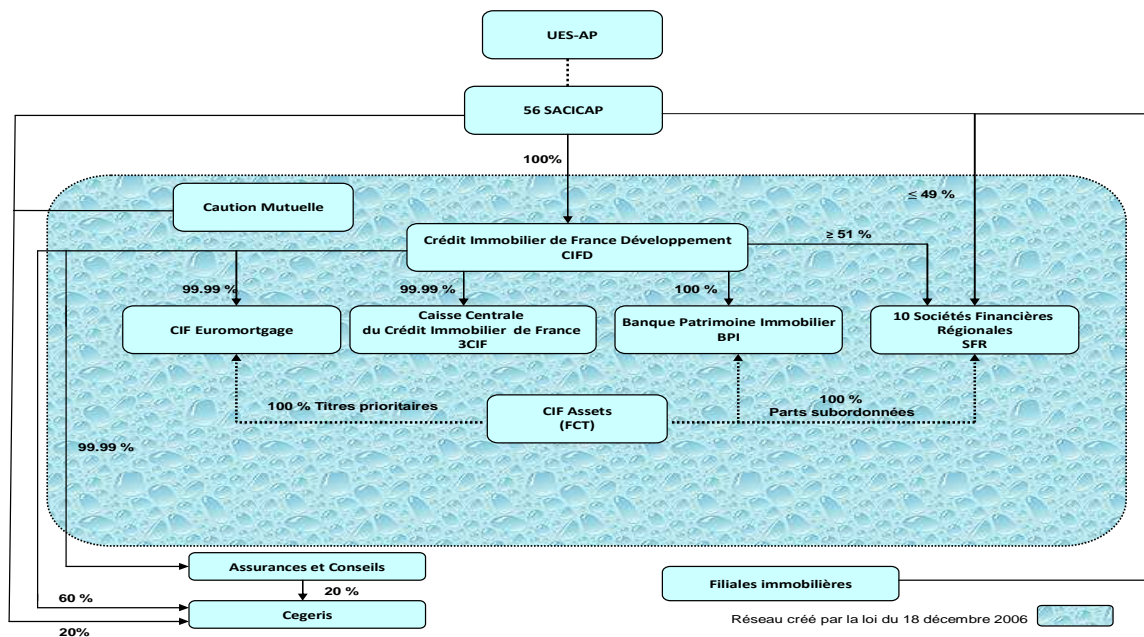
UES-AP

56 SACICAP

100%

Caution Mutuelle

≤ 49 %

Crédit Immobilier de France Développement
CIFD

≥ 51 %

99.99 %

99.99 %

100 %

CIF Euromortgage

Caisse Centrale du Crédit Immobilier de France 3CIF

Banque Patrimoine Immobilier BPI

10 Sociétés Financières Régionales SFR

100 % Titres prioritaires

CIF Assets (FCT)

100 % Parts subordonnées

99.99 %

Assurances et Conseils

20 %

60 %

Cegeris

20%

Filiales immobilières

Réseau créé par la loi du 18 décembre 2006